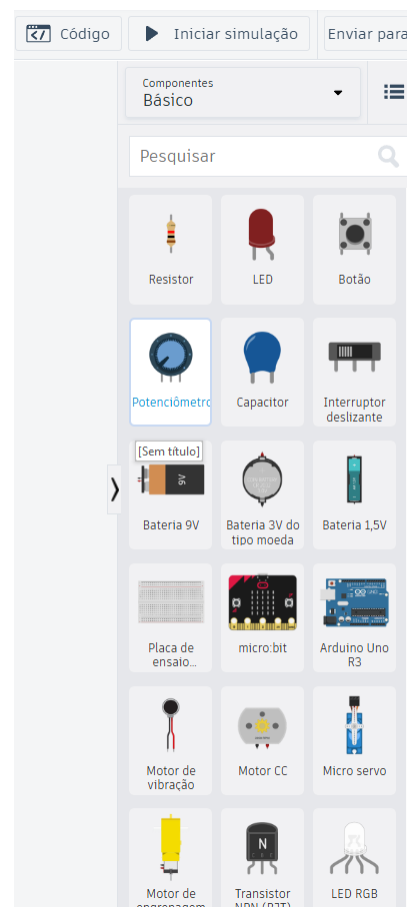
Código
Iniciar simulação
Enviar para

Componentes
Básico

Pesquisar

Resistor
LED
Botão
Potenciômetro
Capacitor
Interruptor deslizante
[Sem título]
9V
Bateria 9V
Bateria 3V do tipo moeda
Bateria 1,5V
Placa de ensaio...
micro:bit
Arduino Uno R3
Motor de vibração
Motor CC
Micro servo
Motor de engrenagem
N
Transistor NPN (BJT)
LED RGB